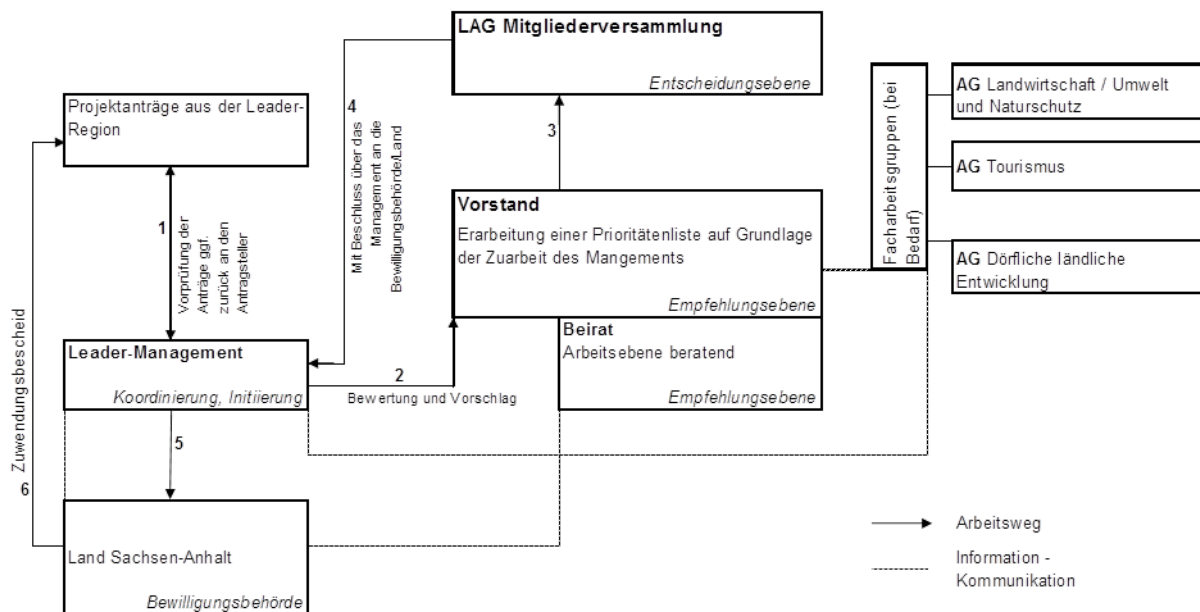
LAG Mitgliederversammlung

Entscheidungsebene

Projektanträge aus der Leader-Region

4

Mit Beschluss über das Management an die Bewilligungsbehörde/Land

3

Facharbeitsgruppen (bei Bedarf)

AG Landwirtschaft / Umwelt und Naturschutz

AG Tourismus

AG Dörfliche ländliche Entwicklung

1

Vorprüfung der Anträge ggf. zurück an den Antragsteller

Vorstand

Erarbeitung einer Prioritätenliste auf Grundlage der Zuarbeit des Mangements

Empfehlungsebene

Beirat

Arbeitsebene beratend

Empfehlungsebene

Zuwendungsbescheid

Leader-Management

Koordinierung, Initiierung

2

Bewertung und Vorschlag

5

6

Land Sachsen-Anhalt

Bewilligungsbehörde

Arbeitsweg

Information - Kommunikation